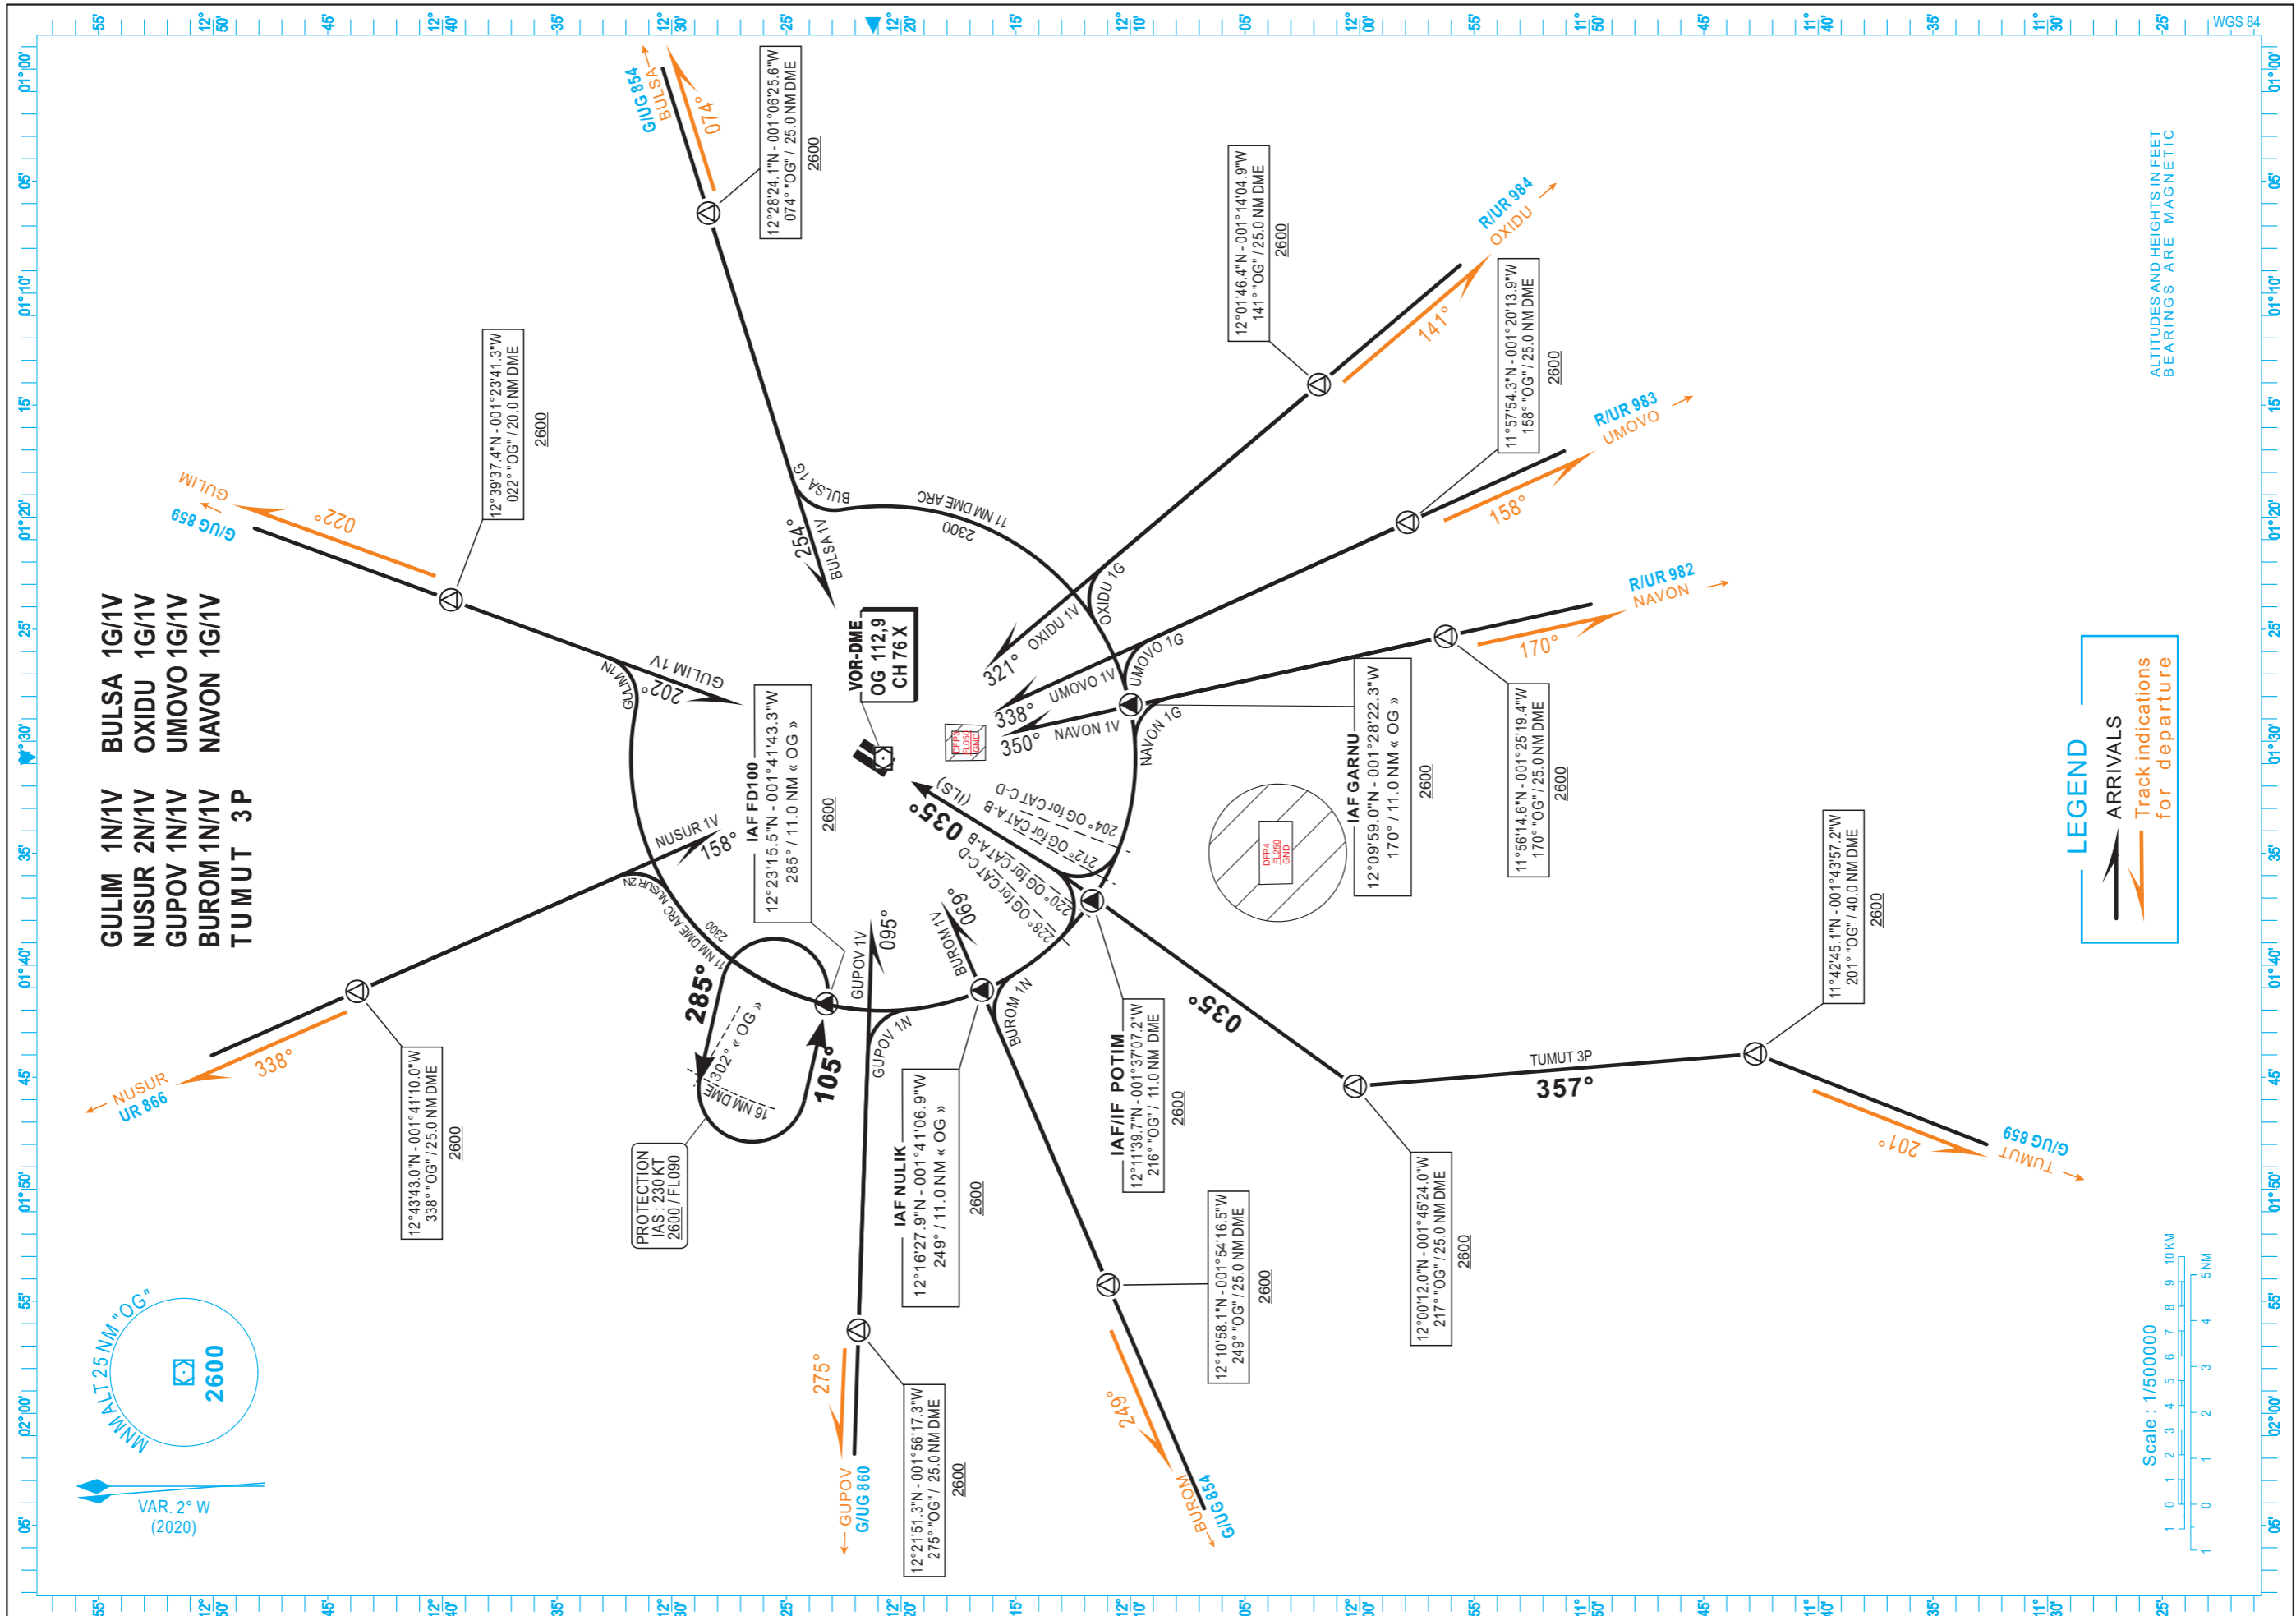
BULSA 1G/1V
OXIDU 1G/1V
UMOVO 1G/1V
NAVON 1G/1V

GULIM 1N/1V
NUSUR 2N/1V
GUPOV 1N/1V
BUROM 1N/1V
TUMUT 3P

G/UG 854
BULSA
074°
12°28'24.1"N - 001°06'25.6"W
074° "OG" / 25.0 NM DME
2600

12°01'46.4"N - 001°14'04.9"W
141° "OG" / 25.0 NM DME
2600
R/UR 984
OXIDU
141°

11°57'54.3"N - 001°20'13.9"W
158° "OG" / 25.0 NM DME
2600
R/UR 983
UMOVO
158°

R/UR 982
NAVON
170°

11°56'14.6"N - 001°25'19.4"W
170° "OG" / 25.0 NM DME
2600

12°39'37.4"N - 001°23'41.3"W
022° "OG" / 20.0 NM DME
2600
GULIM
G/UG 859
022°

BULSA 1G
BULSA 1V
254°
11 NM DME ARC
2300
VOR-DME
OG 112,9
CH 76 X
OXIDU 1V
OXIDU 1G
321°
UMOVO 1V
UMOVO 1G
338°
NAVON 1V
350°
NAVON 1G
GULIM 1V
GULIM 1N
202°
IAF FD100
12°23'15.5"N - 001°41'43.3"W
285° / 11.0 NM « OG »
2600
IAF GARNU
12°09'59.0"N - 001°28'22.3"W
170° / 11.0 NM « OG »
2600
DFP4
FL250
GND
(ILS)
035°
204° OG for CAT C-D
212° OG for CAT A-B
220° OG for CAT C-D
228° OG for CAT A-B
NUSUR 1V
158°
NUSUR 2N
11 NM DME ARC
2300
285°
302° « OG »
16 NM DME
105°
PROTECTION
IAS: 230 KT
2600 / FL090
GUPOV 1V
095°
GUPOV 1N
BUROM 1V
060°
BUROM 1N
035°
IAF/IF POTIM
12°11'39.7"N - 001°37'07.2"W
216° "OG" / 11.0 NM DME
2600
TUMUT 3P
357°
11°42'45.1"N - 001°43'57.2"W
201° "OG" / 40.0 NM DME
2600
201°
G/UG 859
TUMUT

12°43'43.0"N - 001°41'10.0"W
338° "OG" / 25.0 NM DME
2600
338°
NUSUR
UR 866

IAF NULIK
12°16'27.9"N - 001°41'06.9"W
249° / 11.0 NM « OG »
2600

12°21'51.3"N - 001°56'17.3"W
275° "OG" / 25.0 NM DME
2600
275°
GUPOV
G/UG 860

12°10'58.1"N - 001°54'16.5"W
249° "OG" / 25.0 NM DME
2600
249°
BUROM
G/UG 854

12°00'12.0"N - 001°45'24.0"W
217° "OG" / 25.0 NM DME
2600

MNM ALT 25 NM "OG"
2600
VAR. 2° W
(2020)

ALTITUDES AND HEIGHTS IN FEET
BEARINGS ARE MAGNETIC

LEGEND
ARRIVALS
Track indications for departure

Scale : 1/500000
0 1 2 3 4 5 6 7 8 9 10 KM
0 1 2 3 4 5 NM

WGS 84
55' 12° 50' 45' 12° 40' 35' 12° 30' 25' 12° 20' 15' 12° 10' 05' 12° 00' 55' 11° 50' 45' 11° 40' 35' 11° 30' 25'
01° 00' 05' 01° 10' 15' 01° 20' 25' 01° 30' 35' 01° 40' 45' 01° 50' 55' 02° 00' 05'